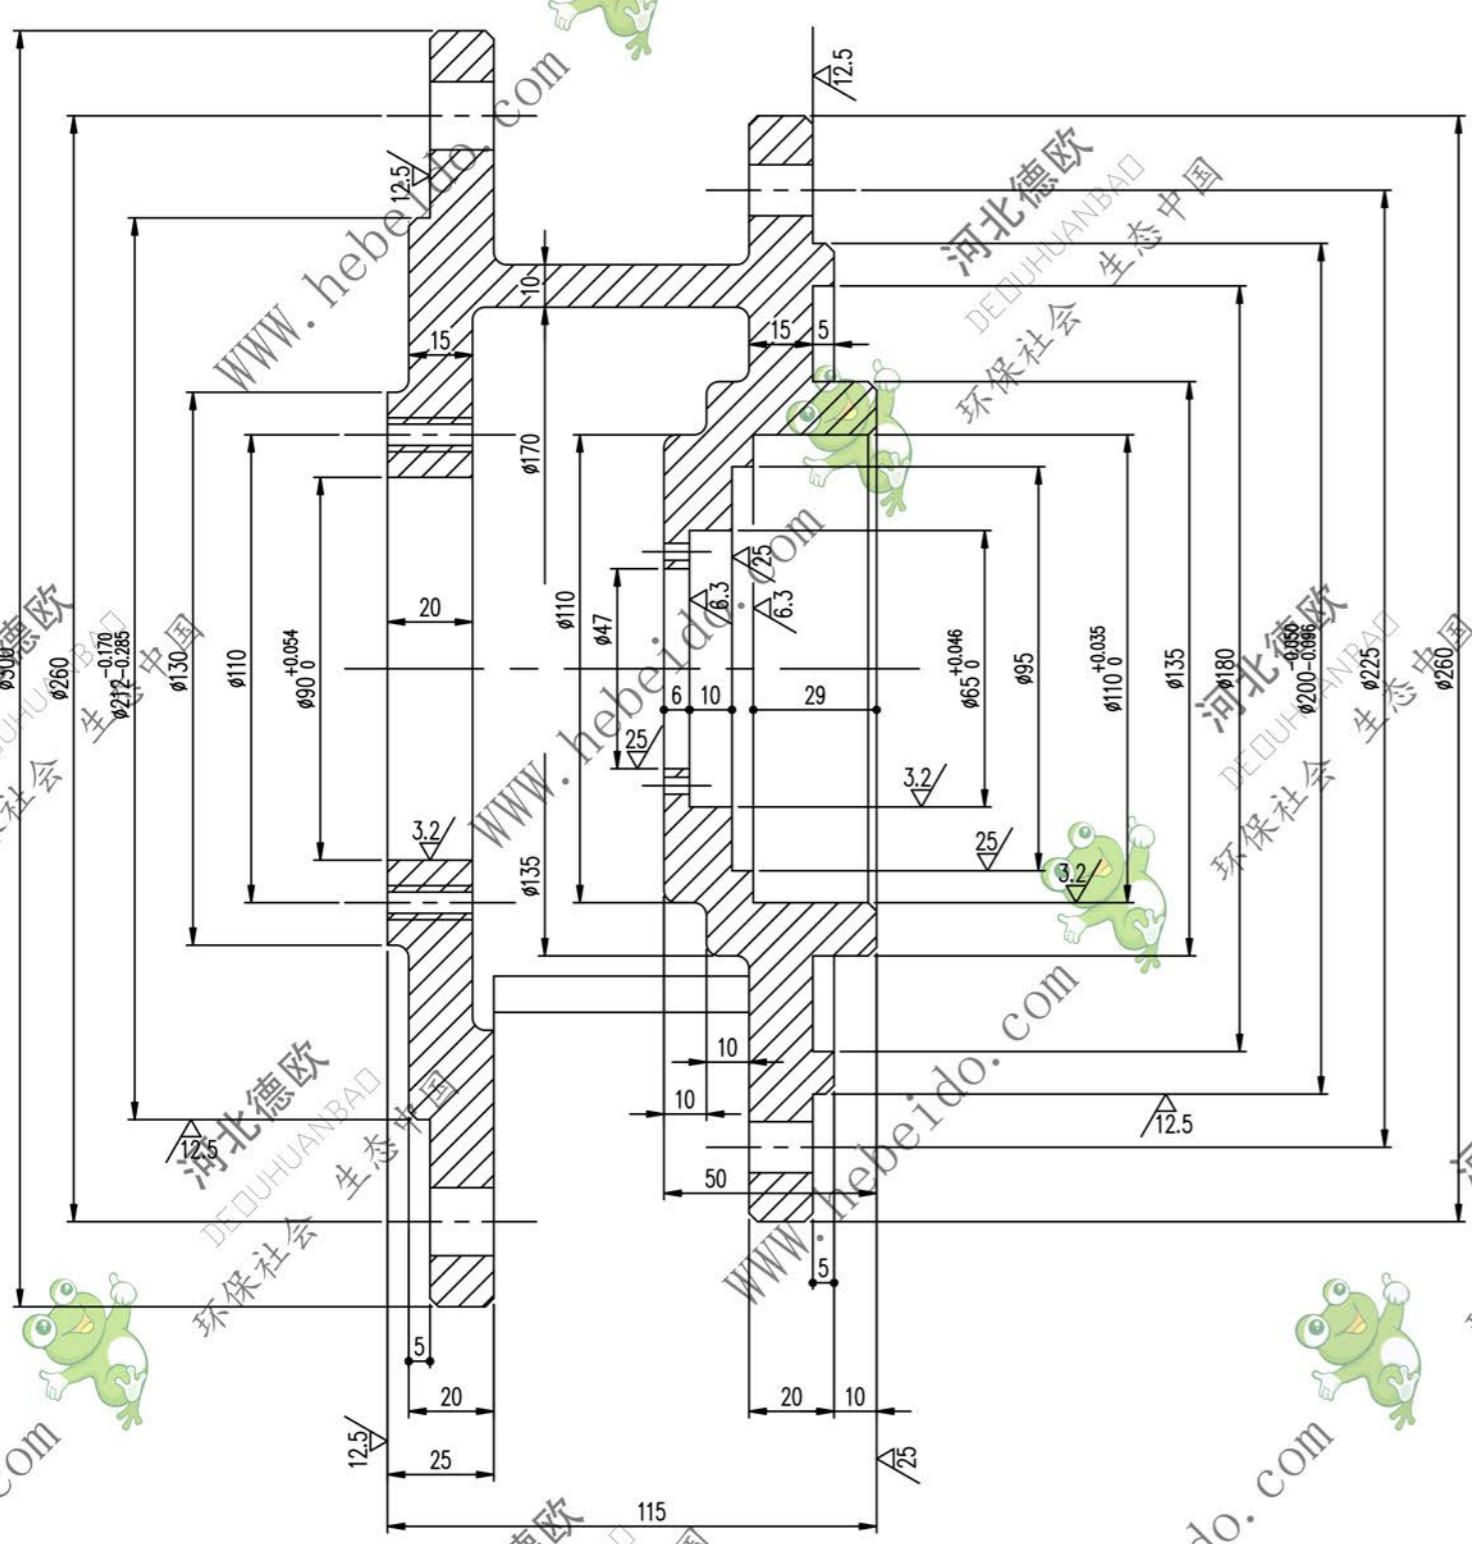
12.5
12.5
WWW.hebeido.com
河北德欧
DEOUHUANBAO
生态中国
环保社会
10
15
15
5
ø170
ø300
ø260
$ø212^{-0.170}_{-0.285}$
ø130
ø110
$ø90^{+0.054}_{0}$
20
ø110
ø47
25
6.3
6.3
6
10
29
$ø65^{+0.046}_{0}$
ø95
$ø110^{+0.035}_{0}$
ø135
ø180
$ø200^{-0.050}_{-0.096}$
ø225
ø260
25
3.2
3.2
25
3.2
ø135
10
10
12.5
12.5
50
5
5
20
20
10
12.5
25
25
115
WWW.hebeido.com
河北德欧
DEOUHUANBAO
生态中国
环保社会
.com
do.com